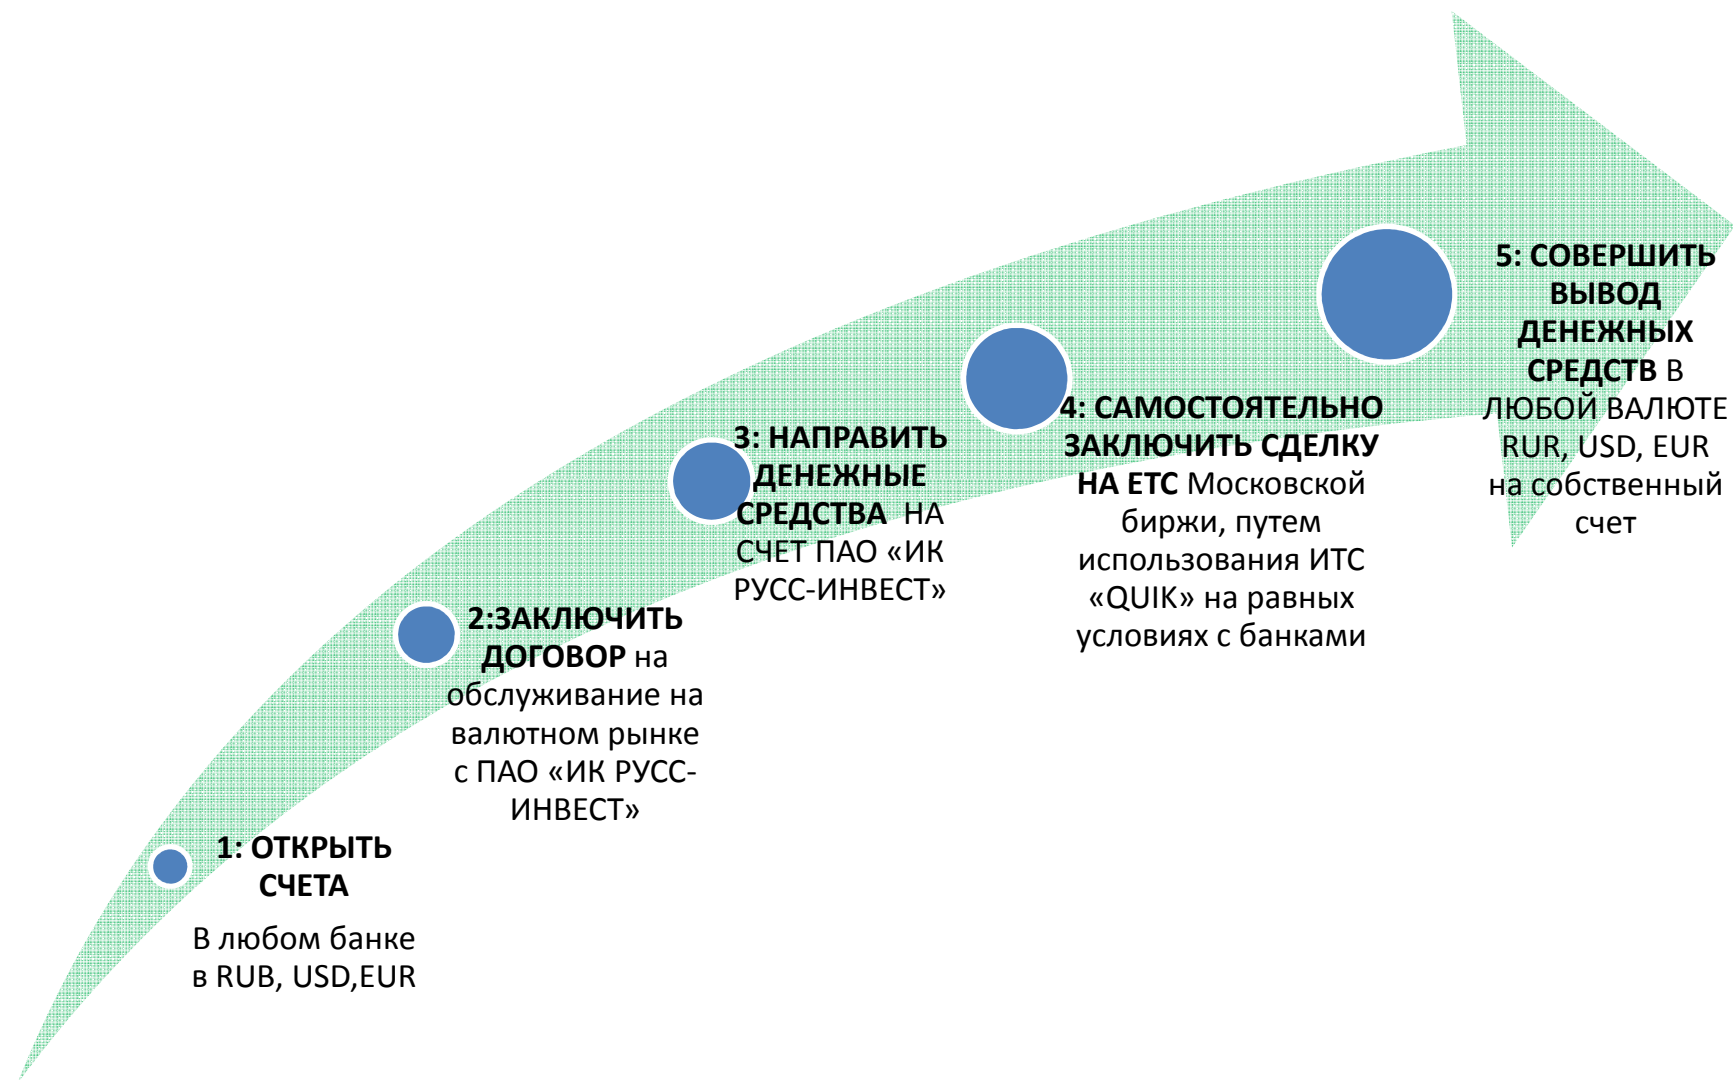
1: ОТКРЫТЬ СЧЕТА

В любом банке в RUB, USD,EUR

2:ЗАКЛЮЧИТЬ ДОГОВОР на обслуживание на валютном рынке с ПАО «ИК РУСС-ИНВЕСТ»

3: НАПРАВИТЬ ДЕНЕЖНЫЕ СРЕДСТВА НА СЧЕТ ПАО «ИК РУСС-ИНВЕСТ»

4: САМОСТОЯТЕЛЬНО ЗАКЛЮЧИТЬ СДЕЛКУ НА ЕТС Московской биржи, путем использования ИТС «QUIK» на равных условиях с банками

5: СОВЕРШИТЬ ВЫВОД ДЕНЕЖНЫХ СРЕДСТВ В ЛЮБОЙ ВАЛЮТЕ RUR, USD, EUR на собственный счет